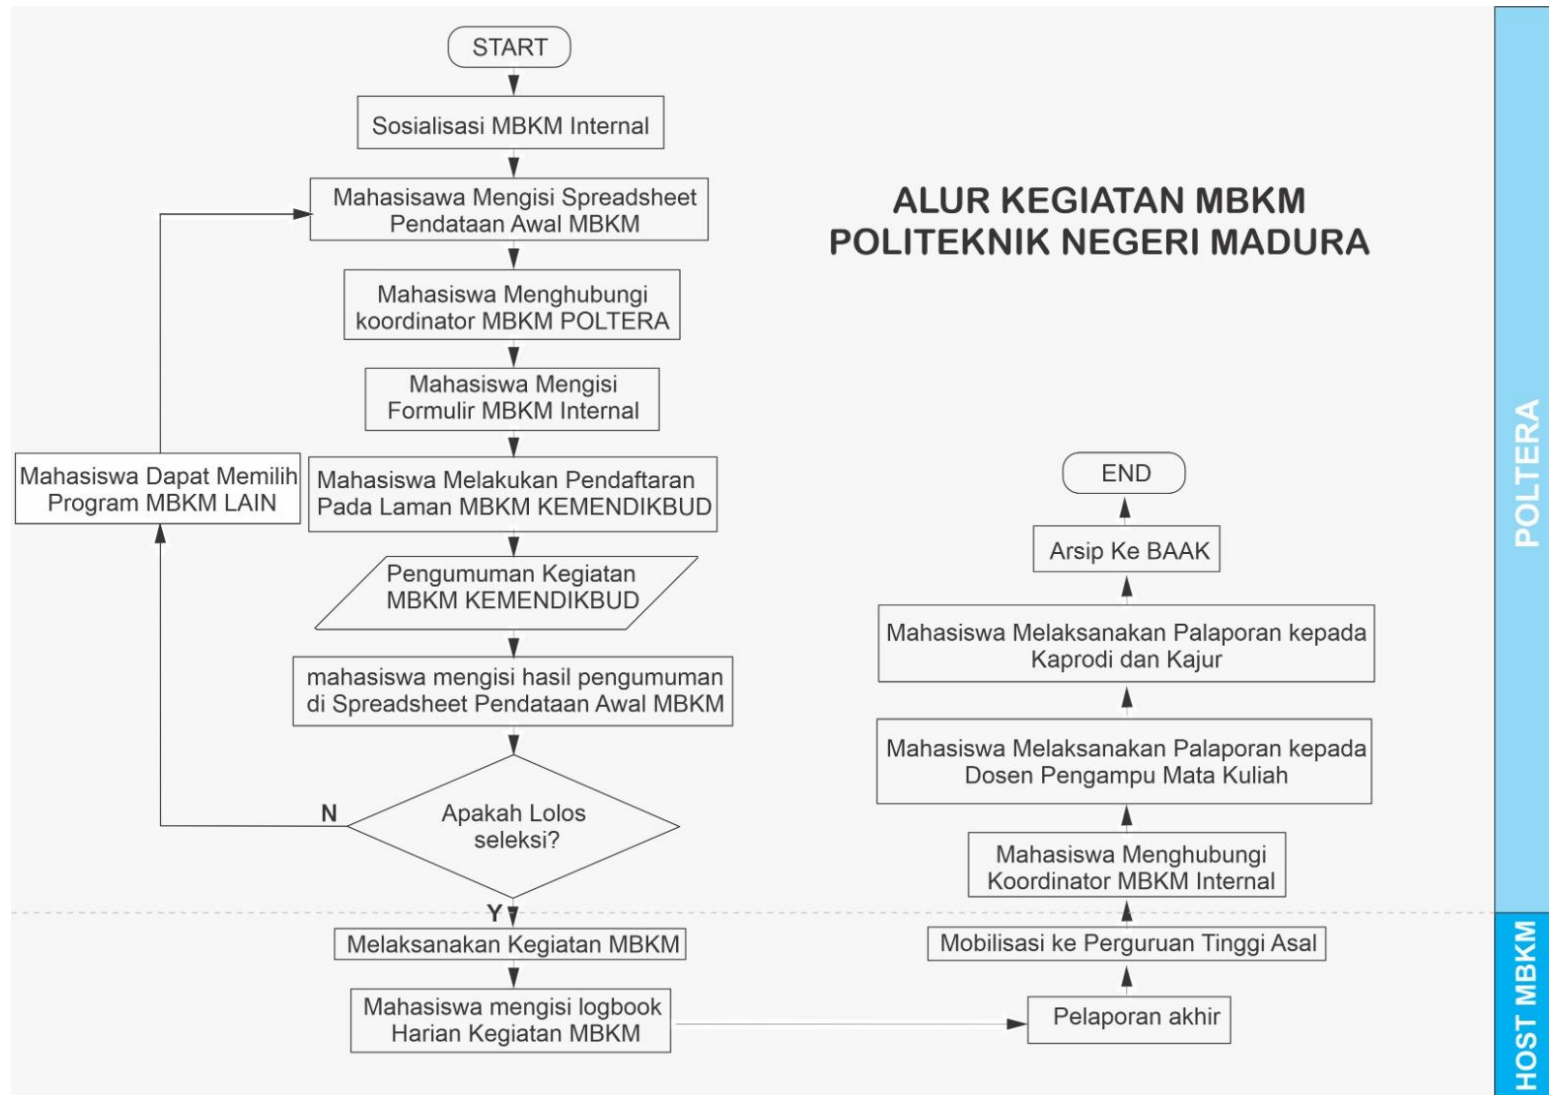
START

Sosialisasi MBKM Internal

Mahasiswa Mengisi Spreadsheet Pendataan Awal MBKM

ALUR KEGIATAN MBKM
POLITEKNIK NEGERI MADURA

Mahasiswa Menghubungi koordinator MBKM POLTERA

Mahasiswa Mengisi Formulir MBKM Internal

Mahasiswa Dapat Memilih Program MBKM LAIN

Mahasiswa Melakukan Pendaftaran Pada Laman MBKM KEMENDIKBUD

END

Arsip Ke BAAK

Pengumuman Kegiatan MBKM KEMENDIKBUD

Mahasiswa Melaksanakan Palaporan kepada Kaprodi dan Kajur

mahasiswa mengisi hasil pengumuman di Spreadsheet Pendataan Awal MBKM

Mahasiswa Melaksanakan Palaporan kepada Dosen Pengampu Mata Kuliah

N

Apakah Lolos seleksi?

Mahasiswa Menghubungi Koordinator MBKM Internal

Y

Melaksanakan Kegiatan MBKM

Mobilisasi ke Perguruan Tinggi Asal

Mahasiswa mengisi logbook Harian Kegiatan MBKM

Pelaporan akhir

POLTERA

HOST MBKM